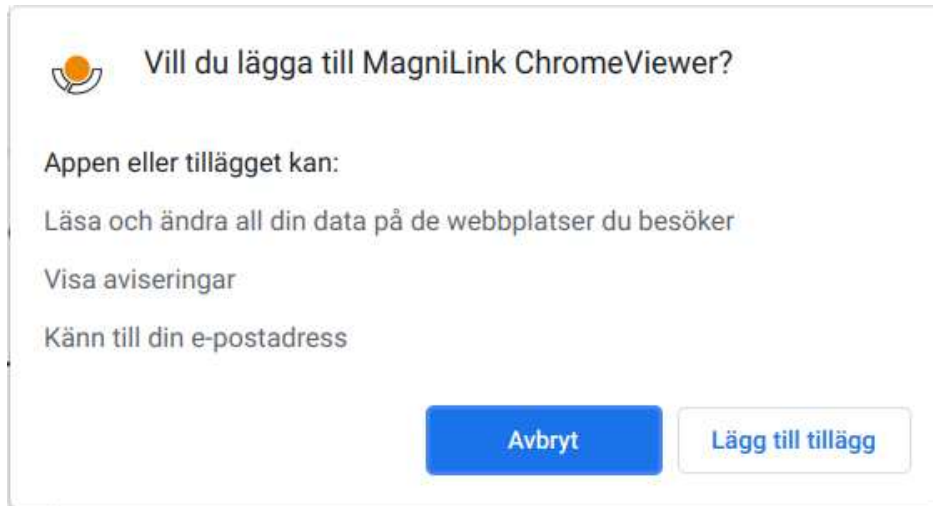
Vill du lägga till MagniLink ChromeViewer?

Appen eller tillägget kan:

Läsa och ändra all din data på de webbplatser du besöker

Visa aviseringar

Känn till din e-postadress

Avbryt

Lägg till tillägg